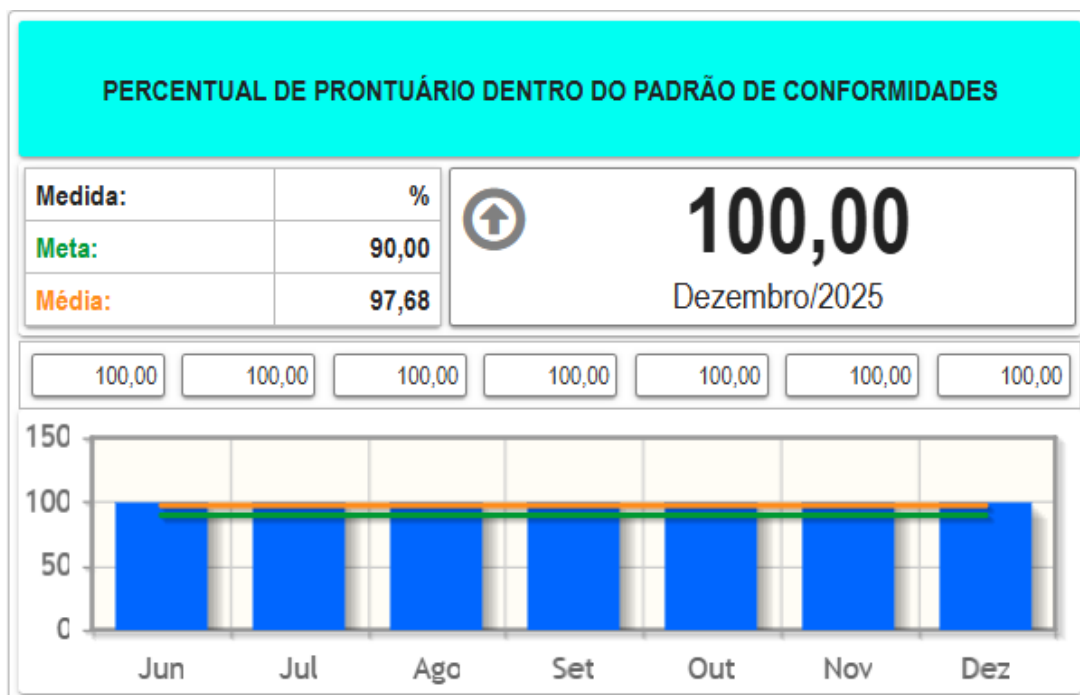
PERCENTUAL DE PRONTUÁRIO DENTRO DO PADRÃO DE CONFORMIDADES

| Medida: | % |
|---|---|
| Meta: | 90,00 |
| Média: | 97,68 |

100,00
Dezembro/2025

100,00 100,00 100,00 100,00 100,00 100,00 100,00

150
100
50
0

Jun Jul Ago Set Out Nov Dez